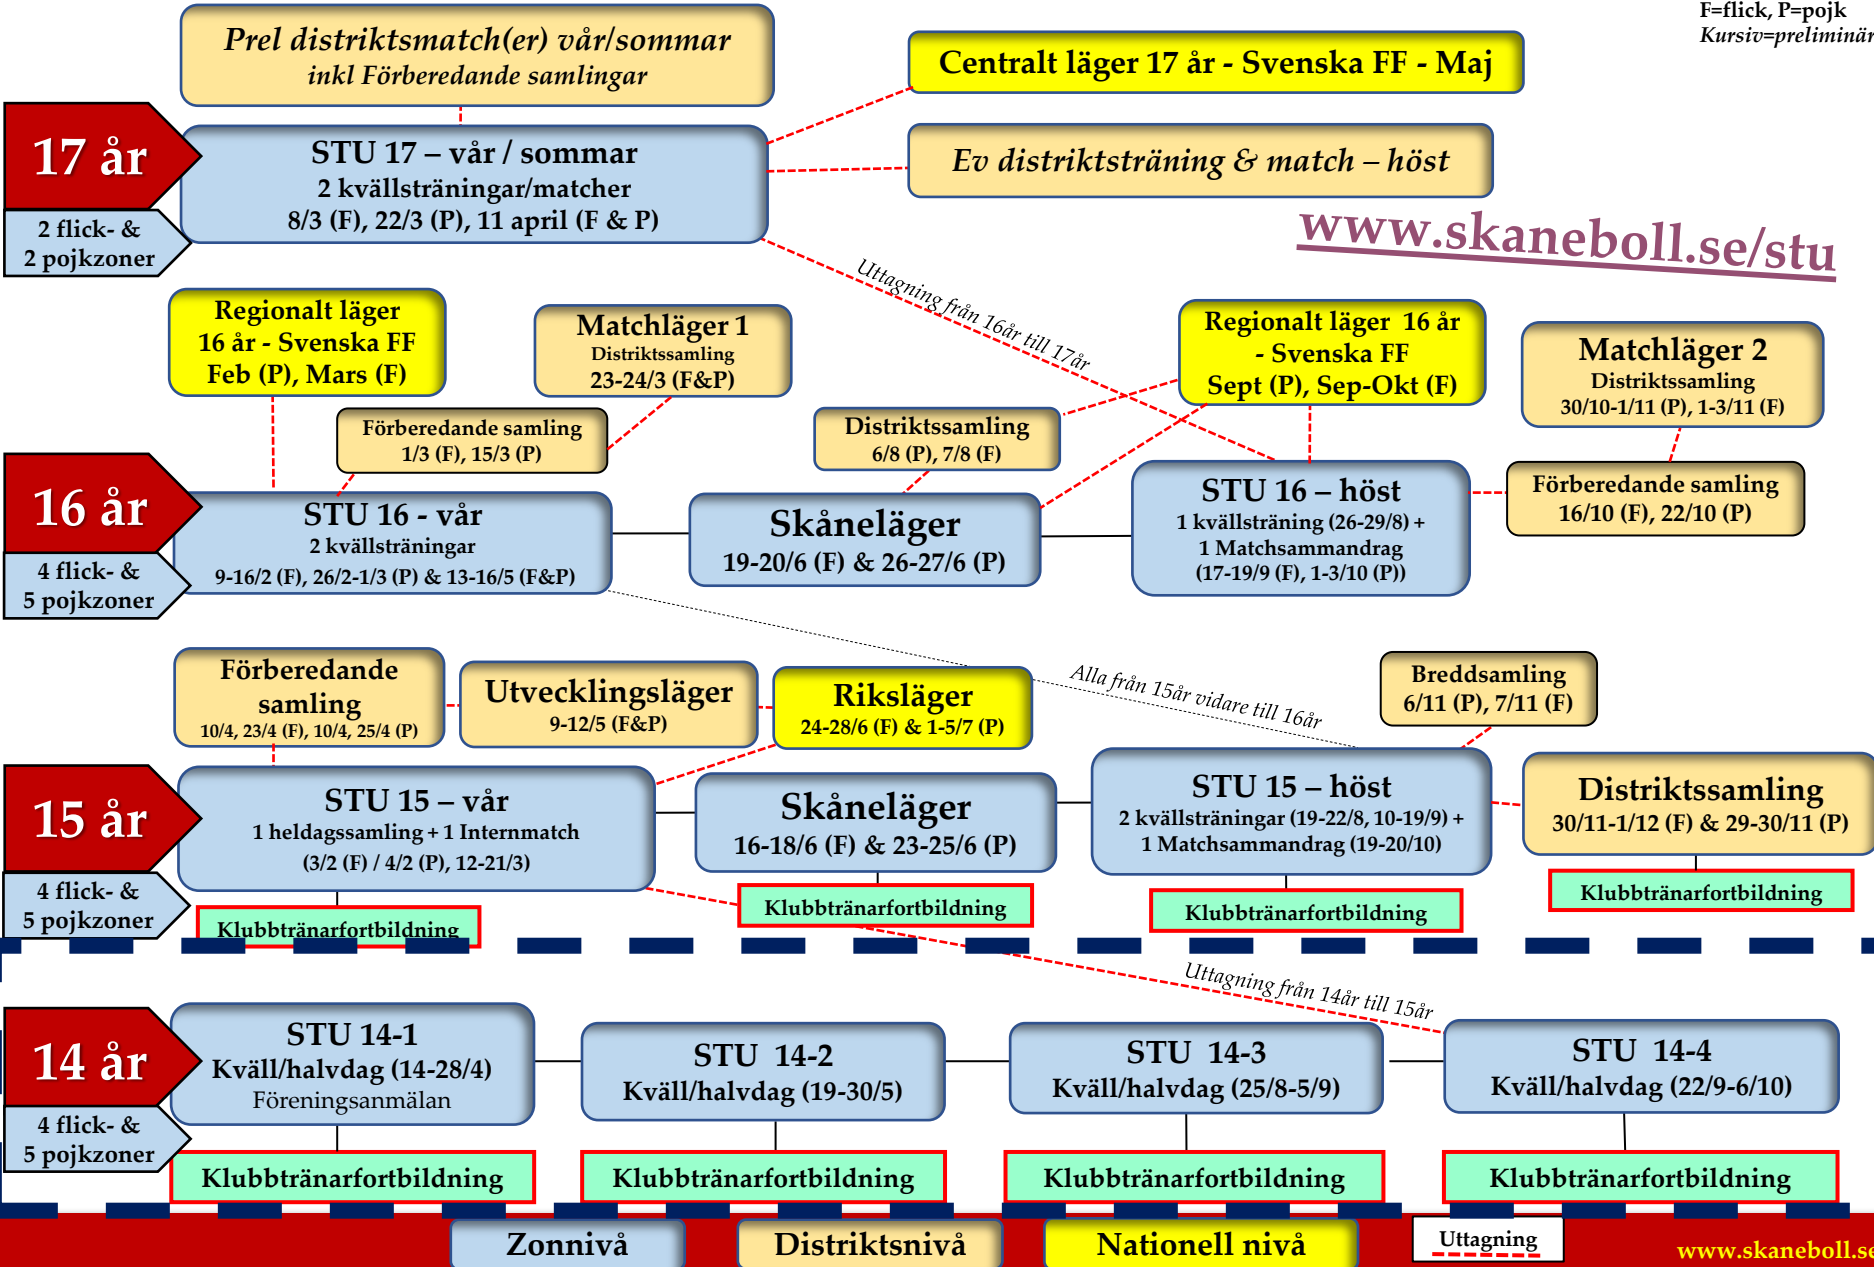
F=flick, P=pojk
Kursiv=preliminär

Prel distriktsmatch(er) vår/sommar
inkl Förberedande samlingar

Centralt läger 17 år - Svenska FF - Maj

17 år
2 flick- & 2 pojkzoner

STU 17 – vår / sommar
2 kvällsträningar/matcher
8/3 (F), 22/3 (P), 11 april (F & P)

Ev distriktsträning & match – höst

www.skaneboll.se/stu

Uttagning från 16år till 17år

Regionalt läger 16 år - Svenska FF
Feb (P), Mars (F)

Matchläger 1
Distriktssamling
23-24/3 (F&P)

Regionalt läger 16 år - Svenska FF
Sept (P), Sep-Okt (F)

Matchläger 2
Distriktssamling
30/10-1/11 (P), 1-3/11 (F)

Förberedande samling
1/3 (F), 15/3 (P)

Distriktssamling
6/8 (P), 7/8 (F)

16 år
4 flick- & 5 pojkzoner

STU 16 - vår
2 kvällsträningar
9-16/2 (F), 26/2-1/3 (P) & 13-16/5 (F&P)

Skåneläger
19-20/6 (F) & 26-27/6 (P)

STU 16 – höst
1 kvällsträning (26-29/8) +
1 Matchsammandrag
(17-19/9 (F), 1-3/10 (P))

Förberedande samling
16/10 (F), 22/10 (P)

Alla från 15år vidare till 16år

Förberedande samling
10/4, 23/4 (F), 10/4, 25/4 (P)

Utvecklingsläger
9-12/5 (F&P)

Riksläger
24-28/6 (F) & 1-5/7 (P)

Breddsamling
6/11 (P), 7/11 (F)

15 år
4 flick- & 5 pojkzoner

STU 15 – vår
1 heldagssamling + 1 Internmatch
(3/2 (F) / 4/2 (P), 12-21/3)

Skåneläger
16-18/6 (F) & 23-25/6 (P)

STU 15 – höst
2 kvällsträningar (19-22/8, 10-19/9) +
1 Matchsammandrag (19-20/10)

Distriktssamling
30/11-1/12 (F) & 29-30/11 (P)

Klubbtränarfortbildning

Klubbtränarfortbildning

Klubbtränarfortbildning

Klubbtränarfortbildning

Uttagning från 14år till 15år

14 år
4 flick- & 5 pojkzoner

STU 14-1
Kväll/halvdag (14-28/4)
Föreningsanmälan

STU 14-2
Kväll/halvdag (19-30/5)

STU 14-3
Kväll/halvdag (25/8-5/9)

STU 14-4
Kväll/halvdag (22/9-6/10)

Klubbtränarfortbildning

Klubbtränarfortbildning

Klubbtränarfortbildning

Klubbtränarfortbildning

Zonnivå

Distriktsnivå

Nationell nivå

Uttagning

www.skaneboll.se